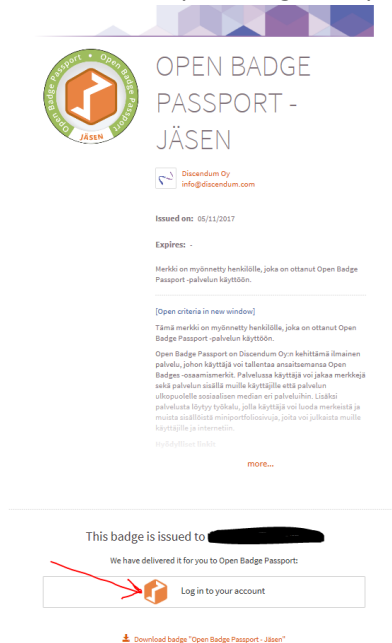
Open Badge Passport
JÄSEN

OPEN BADGE PASSPORT - JÄSEN

Discendum Oy
info@discendum.com

Issued on: 05/11/2017

Expires: -

Merkki on myönnetty henkilölle, joka on ottanut Open Badge Passport -palvelun käyttöön.

[Open criteria in new window]

Tämä merkki on myönnetty henkilölle, joka on ottanut Open Badge Passport -palvelun käyttöön.

Open Badge Passport on Discendum Oy:n kehittämä ilmainen palvelu, johon käyttäjä voi tallentaa ansaitsemansa Open Badges -osaamismerkit. Palvelussa käyttäjä voi jakaa merkkejä sekä palvelun sisällä muille käyttäjille että palvelun ulkopuolelle sosiaalisen median eri palveluihin. Lisäksi palvelusta löytyy työkalu, jolla käyttäjä voi luoda merkeistä ja muista sisällöistä miniportfoliosivuja, joita voi julkaista muille käyttäjille ja internetiin.

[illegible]

more...

This badge is issued to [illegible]

We have delivered it for you to Open Badge Passport:

Log in to your account

Download badge "Open Badge Passport - Jäsen"